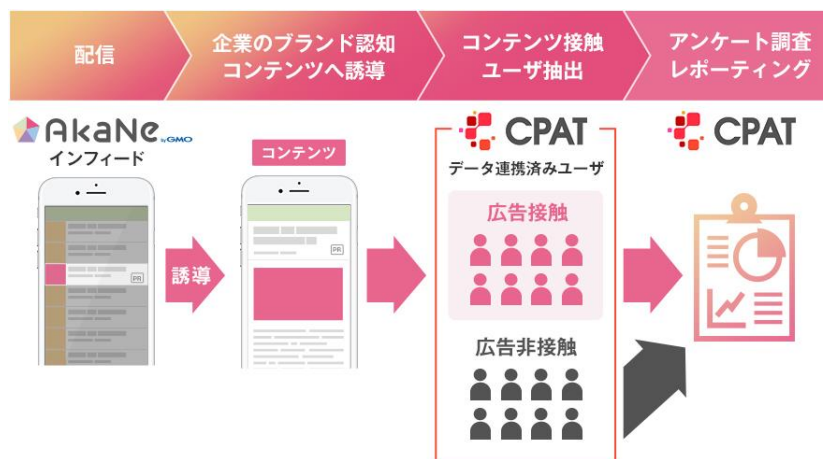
配信

企業のブランド認知コンテンツへ誘導

コンテンツ接触ユーザ抽出

アンケート調査レポーティング

AkaNe by GMO
インフィード

PR

誘導

コンテンツ

PR

CPAT
データ連携済みユーザ

広告接触

広告非接触

CPAT